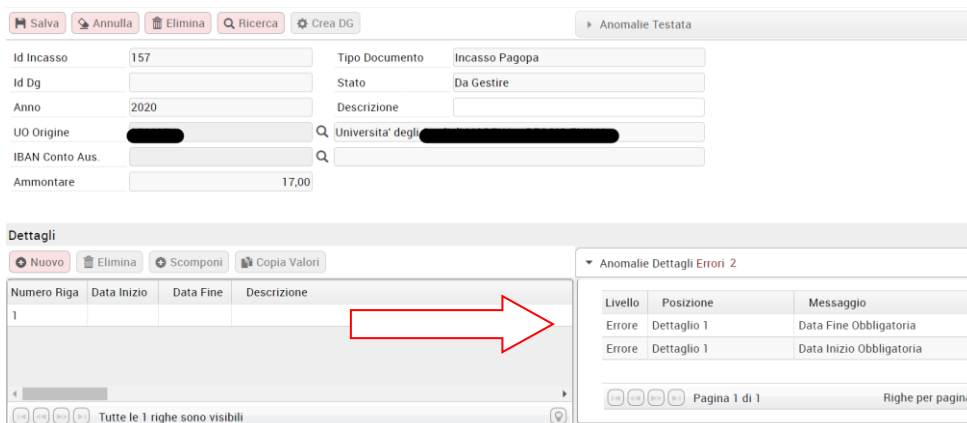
Salva Annulla Elimina Ricerca Crea DG

Anomalie Testata

Id Incasso 157
Tipo Documento Incasso Pagopa
Id Dg
Stato Da Gestire
Anno 2020
Descrizione
UO Origine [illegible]
Universita' degli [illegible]
IBAN Conto Aus.
Ammontare 17,00

Dettagli

Nuovo Elimina Scomponi Copia Valori

| Numero Riga | Data Inizio | Data Fine | Descrizione |
|---|---|---|---|
| 1 | | | |

Tutte le 1 righe sono visibili

Anomalie Dettagli Errori 2

| Livello | Posizione | Messaggio |
|---|---|---|
| Errore | Dettaglio 1 | Data Fine Obbligatoria |
| Errore | Dettaglio 1 | Data Inizio Obbligatoria |

Pagina 1 di 1
Righe per pagina